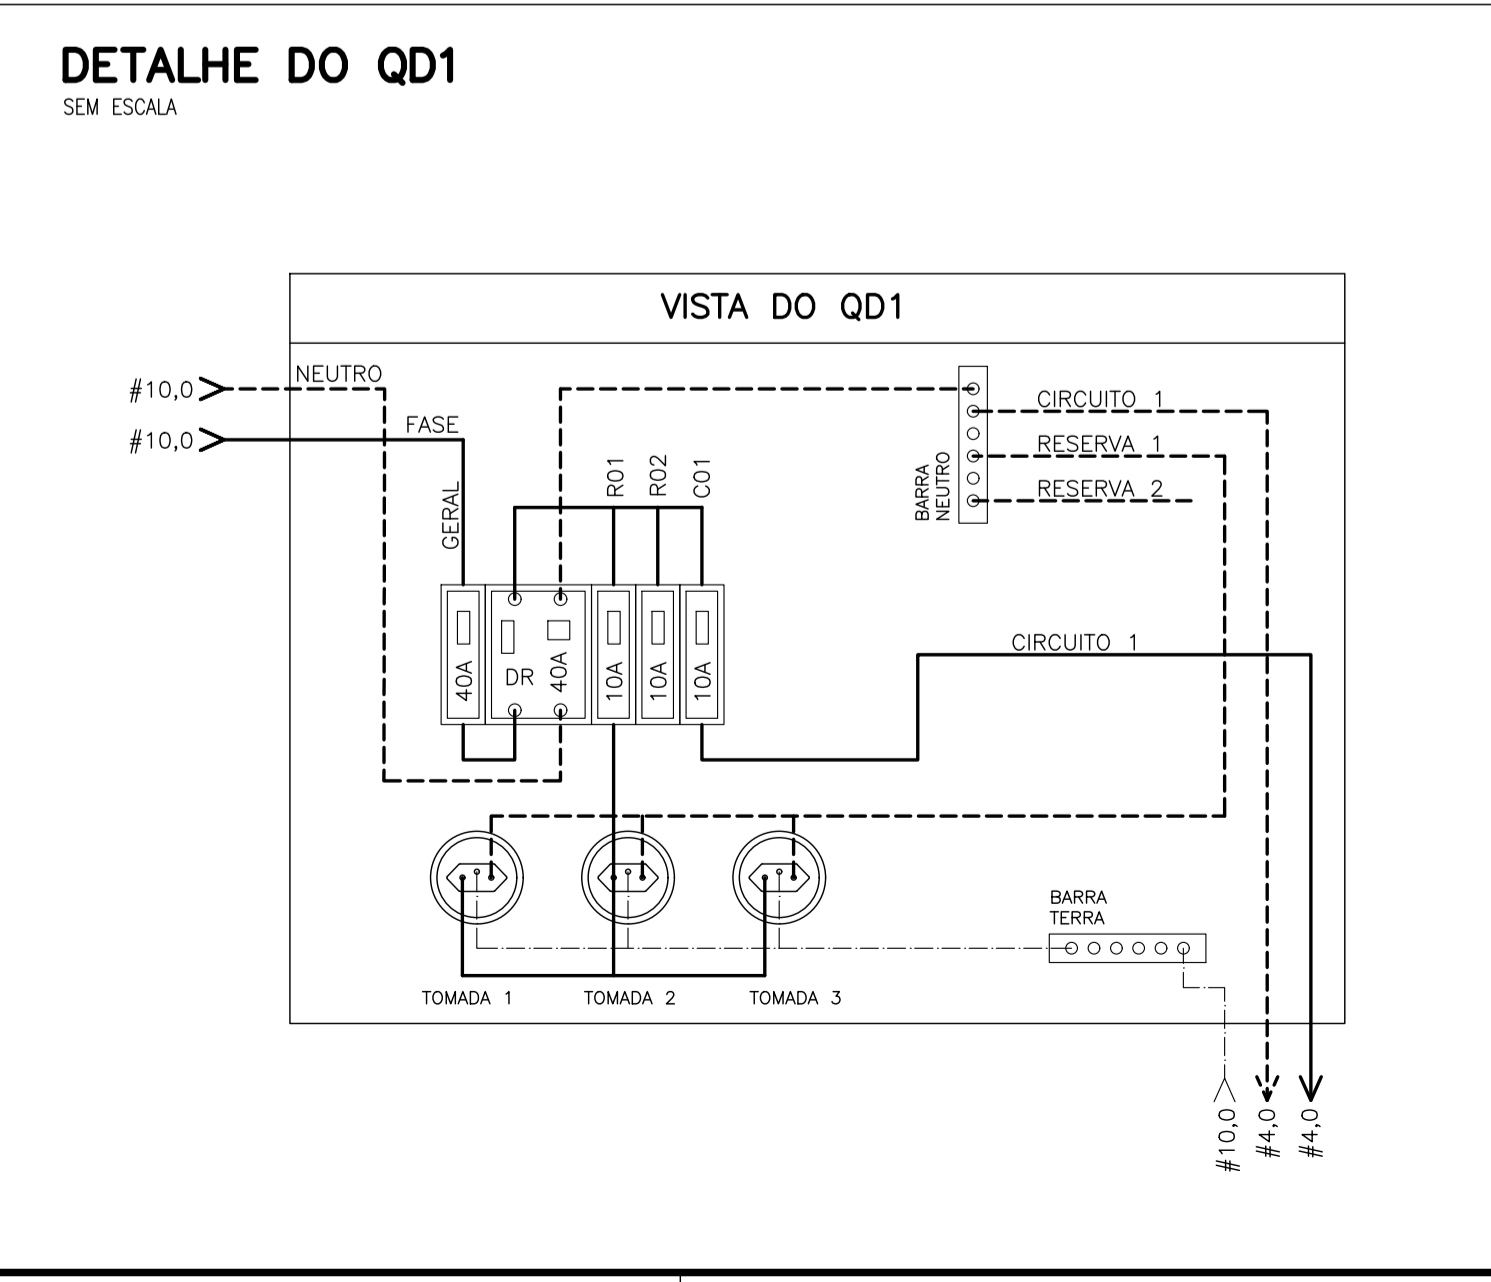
DETALHE DO QD1
SEM ESCALA

VISTA DO QD1

#10,0
#10,0
NEUTRO
FASE
GERAL
R01
R02
C01
BARRA NEUTRO
CIRCUITO 1
RESERVA 1
RESERVA 2
40A
DR
40A
10A
10A
10A
CIRCUITO 1
BARRA TERRA
TOMADA 1
TOMADA 2
TOMADA 3
#10,0
#4,0
#4,0